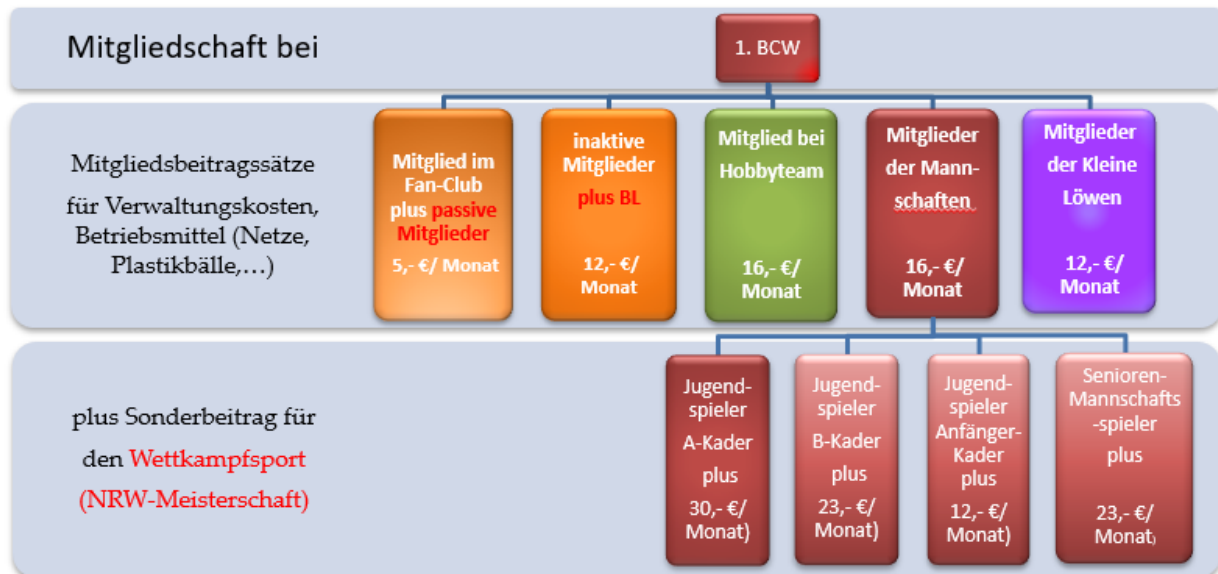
Mitgliedschaft bei

1. BCW

Mitgliedsbeitragssätze für Verwaltungskosten, Betriebsmittel (Netze, Plastikbälle,…)

Mitglied im Fan-Club plus passive Mitglieder

5,- €/ Monat

inaktive Mitglieder plus BL

12,- €/ Monat

Mitglied bei Hobbyteam

16,- €/ Monat

Mitglieder der Mannschaften

16,- €/ Monat

Mitglieder der Kleine Löwen

12,- €/ Monat

plus Sonderbeitrag für den Wettkampfsport (NRW-Meisterschaft)

Jugendspieler A-Kader plus

30,- €/ Monat)

Jugendspieler B-Kader plus

23,- €/ Monat)

Jugendspieler Anfänger-Kader plus

12,- €/ Monat)

Senioren-Mannschafts-spieler plus

23,- €/ Monat)